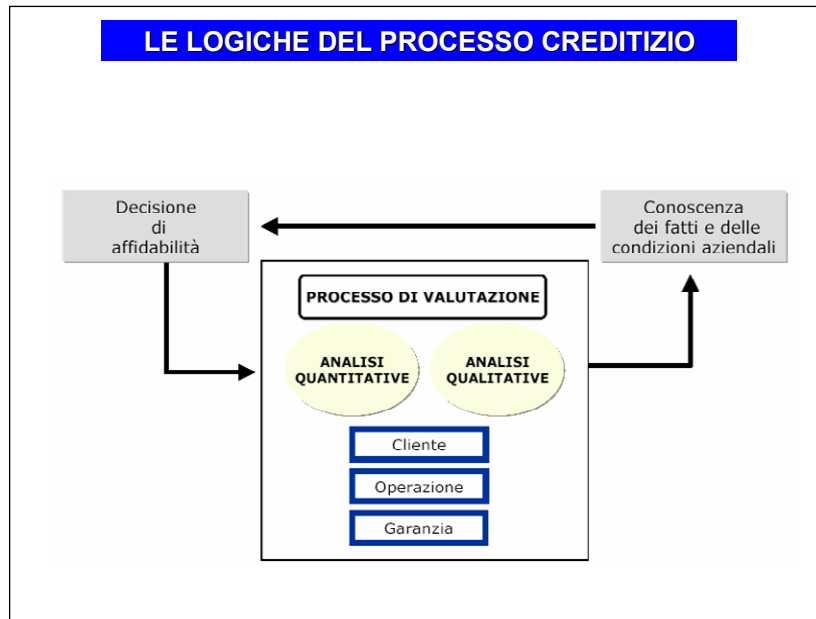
LE LOGICHE DEL PROCESSO CREDITIZIO

Decisione di affidabilità

Conoscenza dei fatti e delle condizioni aziendali

PROCESSO DI VALUTAZIONE

ANALISI QUANTITATIVE

ANALISI QUALITATIVE

Cliente

Operazione

Garanzia